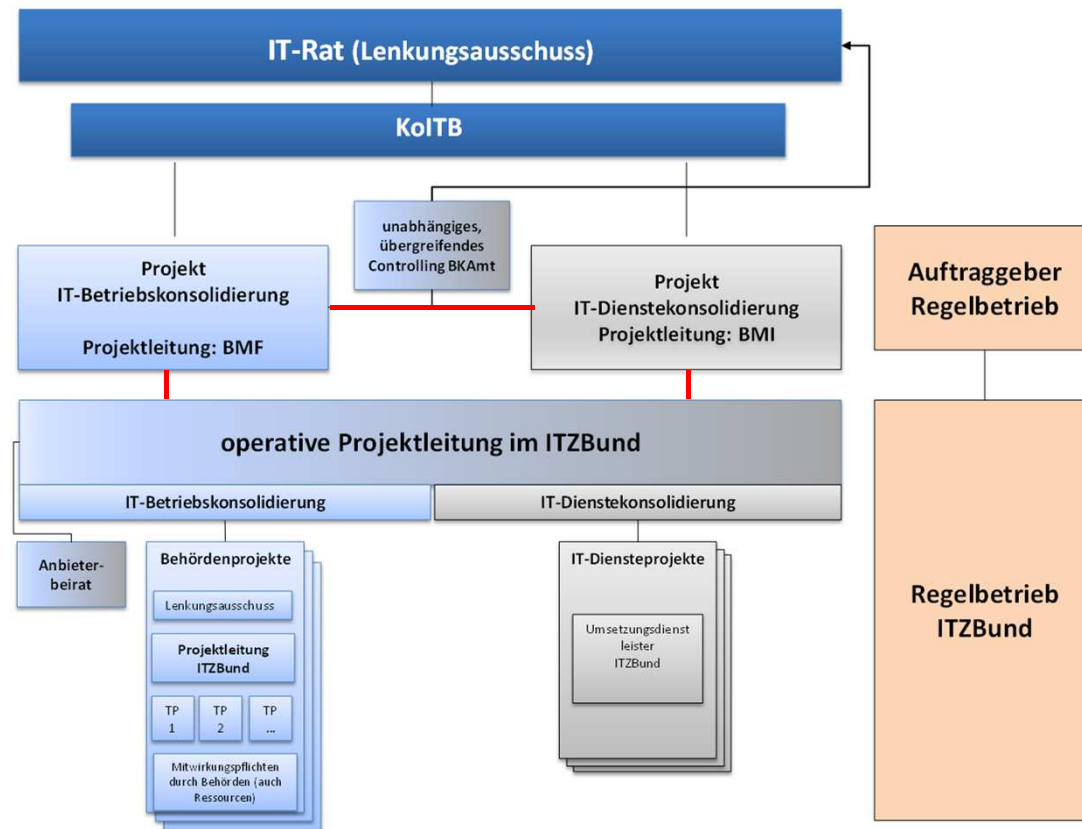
IT-Rat (Lenkungsausschuss)

KoITB

unabhängiges, übergreifendes Controlling BKAmt

Projekt
IT-Betriebskonsolidierung

Projektleitung: BMF

Projekt
IT-Dienstekonsolidierung
Projektleitung: BMI

Auftraggeber
Regelbetrieb

operative Projektleitung im ITZBund

IT-Betriebskonsolidierung

IT-Dienstekonsolidierung

Anbieterbeirat

Behördenprojekte

Lenkungsausschuss

Projektleitung ITZBund

TP 1

TP 2

TP ...

Mitwirkungspflichten durch Behörden (auch Ressourcen)

IT-Diensteprojekte

Umsetzungsdienst leister ITZBund

Regelbetrieb
ITZBund